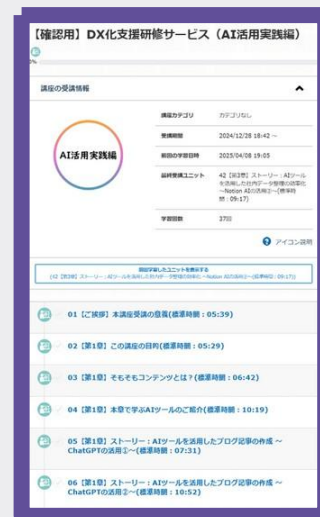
【確認用】DX化支援研修サービス（AI活用実践編）

0%

講座の受講情報

AI活用実践編

| 講座カテゴリ | カテゴリなし |
|---|---|
| 受講期間 | 2024/12/28 18:42 ～ |
| 前回の学習日時 | 2025/04/08 19:05 |
| 最終受講ユニット | 42【第3章】ストーリー：AIツールを活用した社内データ整理の効率化 ～Notion AIの活用②～(標準時間：09:17) |
| 学習回数 | 27回 |

アイコン説明

前回学習したユニットを表示する
42【第3章】ストーリー：AIツールを活用した社内データ整理の効率化 ～Notion AIの活用②～(標準時間：09:17)

01【ご挨拶】本講座受講の意義(標準時間：05:39)

02【第1章】この講座の目的(標準時間：05:29)

03【第1章】そもそもコンテンツとは？(標準時間：06:42)

04【第1章】本章で学ぶAIツールのご紹介(標準時間：10:19)

05【第1章】ストーリー：AIツールを活用したブログ記事の作成 ～ChatGPTの活用①～(標準時間：07:31)

06【第1章】ストーリー：AIツールを活用したブログ記事の作成 ～ChatGPTの活用②～(標準時間：10:52)